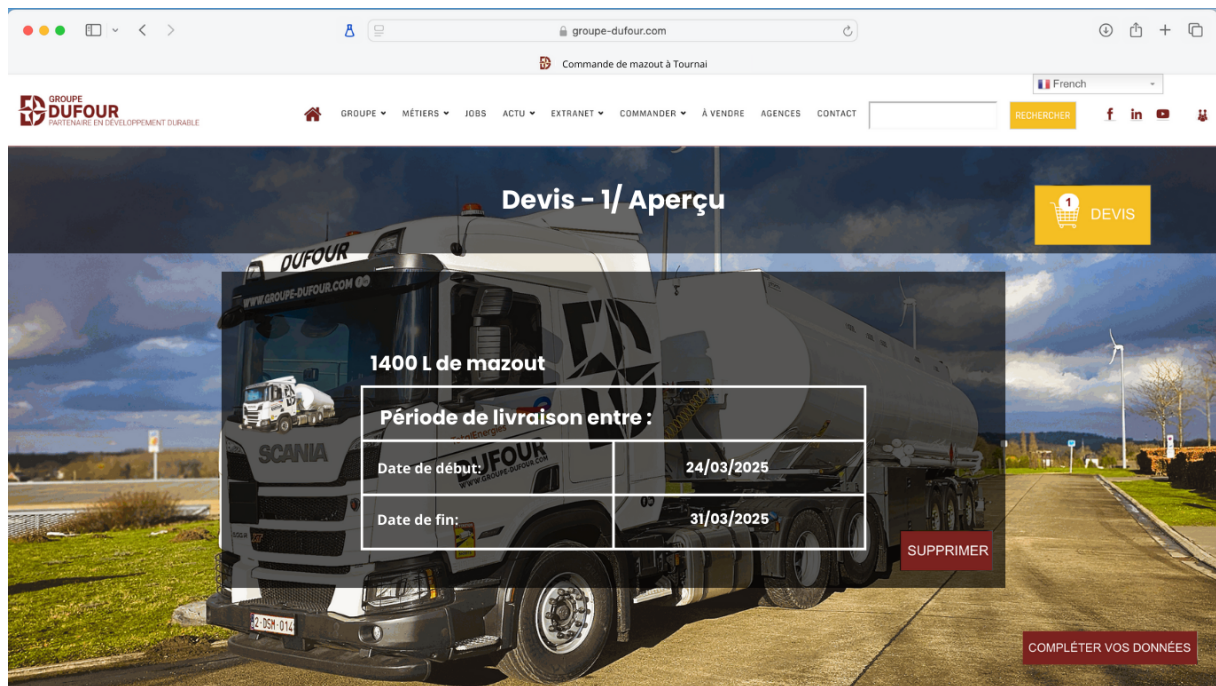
groupe-dufour.com

Commande de mazout à Tournai

French

GROUPE DUFOUR PARTENAIRE EN DÉVELOPPEMENT DURABLE

GROUPE MÉTIERS JOBS ACTU EXTRANET COMMANDER À VENDRE AGENCES CONTACT

RECHERCHER

Devis - 1/ Aperçu

1 DEVIS

1400 L de mazout

| Période de livraison entre : | |
|---|---|
| Date de début: | 24/03/2025 |
| Date de fin: | 31/03/2025 |

SUPPRIMER

COMPLÉTER VOS DONNÉES

DUFOUR

WWW.GROUPE-DUFOUR.COM

SCANIA

2-DSM-014